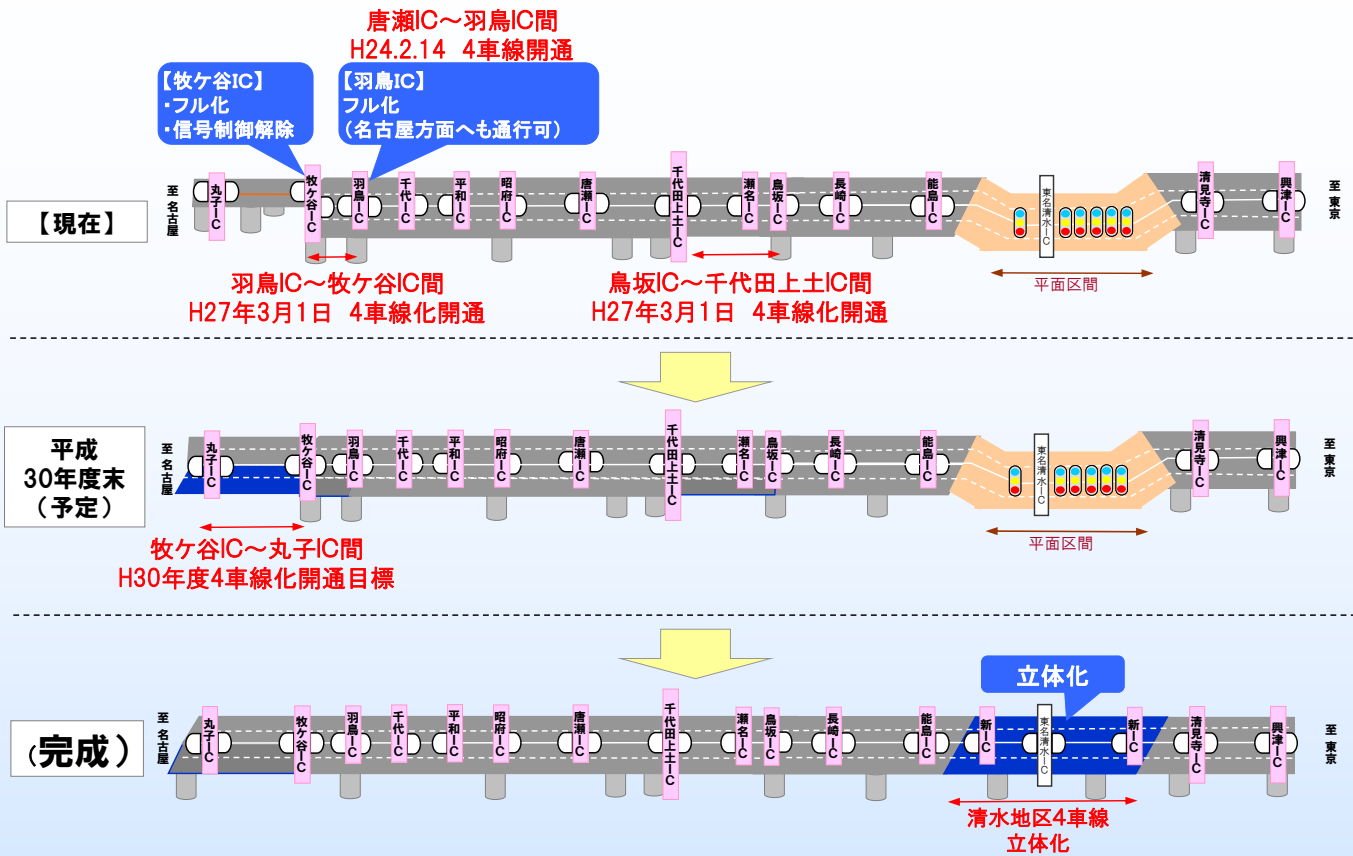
唐瀬IC～羽鳥IC間
H24.2.14 4車線開通

【牧ケ谷IC】
・フル化
・信号制御解除

【羽鳥IC】
フル化
（名古屋方面へも通行可）

【現在】

至名古屋

丸子IC
牧ケ谷IC
羽鳥IC
千代IC
平和IC
昭府IC
唐瀬IC
千代田上土IC
瀬名IC
鳥坂IC
長崎IC
能島IC
東名清水IC
清見寺IC
興津IC

至東京

羽鳥IC～牧ケ谷IC間
H27年3月1日 4車線化開通

鳥坂IC～千代田上土IC間
H27年3月1日 4車線化開通

平面区間

平成30年度末（予定）

至名古屋

丸子IC
牧ケ谷IC
羽鳥IC
千代IC
平和IC
昭府IC
唐瀬IC
千代田上土IC
瀬名IC
鳥坂IC
長崎IC
能島IC
東名清水IC
清見寺IC
興津IC

至東京

牧ケ谷IC～丸子IC間
H30年度4車線化開通目標

平面区間

（完成）

立体化

至名古屋

丸子IC
牧ケ谷IC
羽鳥IC
千代IC
平和IC
昭府IC
唐瀬IC
千代田上土IC
瀬名IC
鳥坂IC
長崎IC
能島IC
新IC
東名清水IC
新IC
清見寺IC
興津IC

至東京

清水地区4車線
立体化